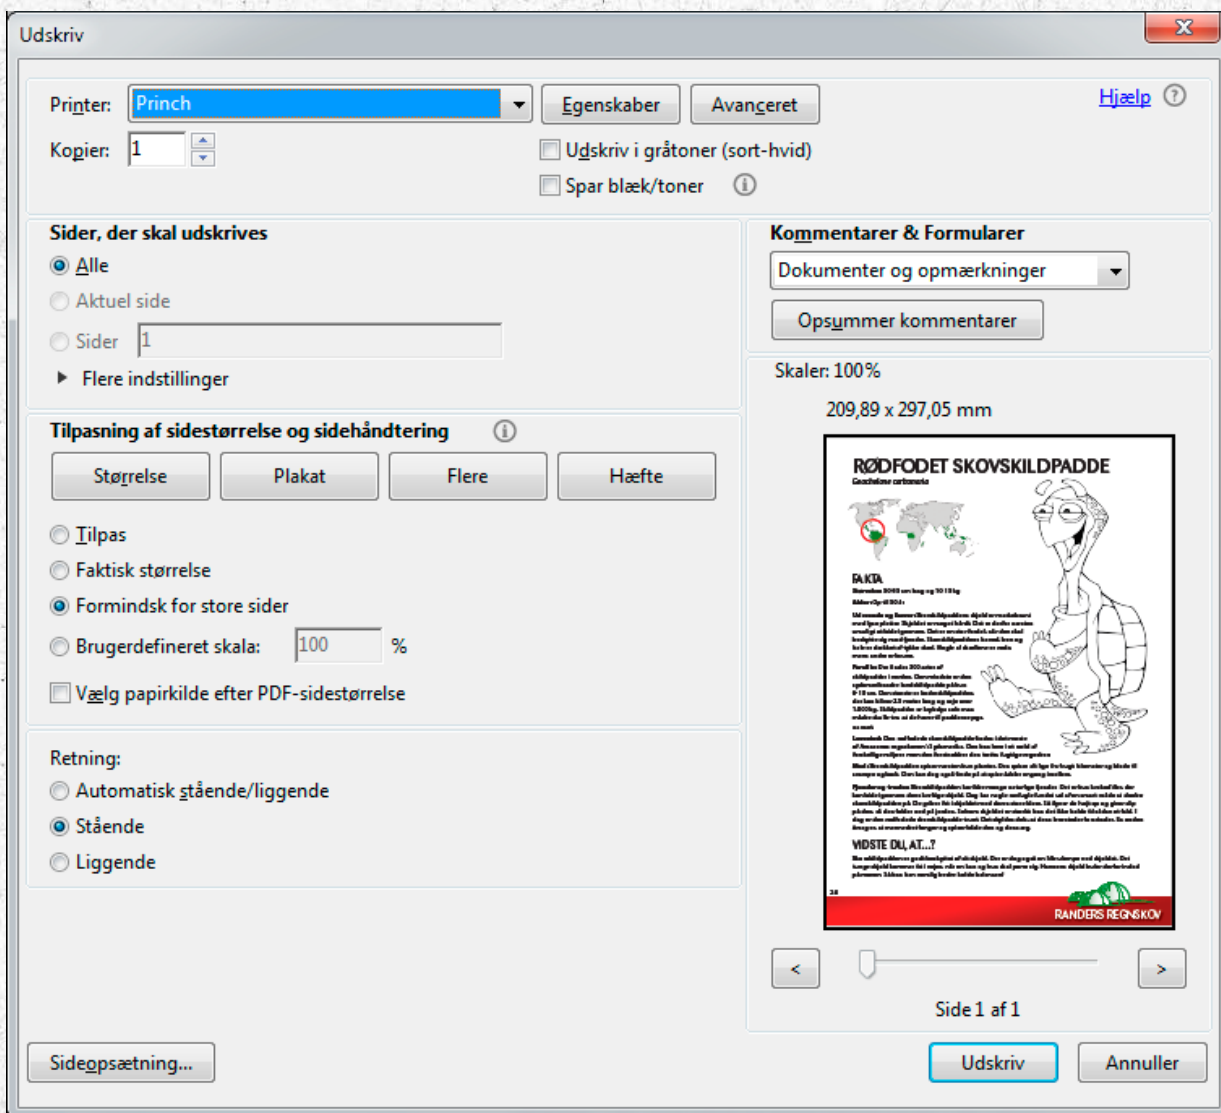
Udskriv

Printer: Princh
Egenskaber
Avanceret
Hjælp
Kopier: 1
Udskriv i gråtoner (sort-hvid)
Spar blæk/toner

Sider, der skal udskrives
Alle
Aktuel side
Sider 1
Flere indstillinger

Kommentarer & Formularer
Dokumenter og opmærkninger
Opsummer kommentarer

Tilpasning af sidestørrelse og sidehåndtering
Størrelse
Plakat
Flere
Hæfte
Tilpas
Faktisk størrelse
Formindsk for store sider
Brugerdefineret skala: 100 %
Vælg papirkilde efter PDF-sidestørrelse

Skaler: 100%
209,89 x 297,05 mm

RØDFODET SKOVSKILDPADDE
FAKTA
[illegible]
VIDSTE DU, AT...?
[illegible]
RANDERS REGNSKOV

Retning:
Automatisk stående/liggende
Stående
Liggende

<
>
Side 1 af 1

Sideopsætning...
Udskriv
Annuller